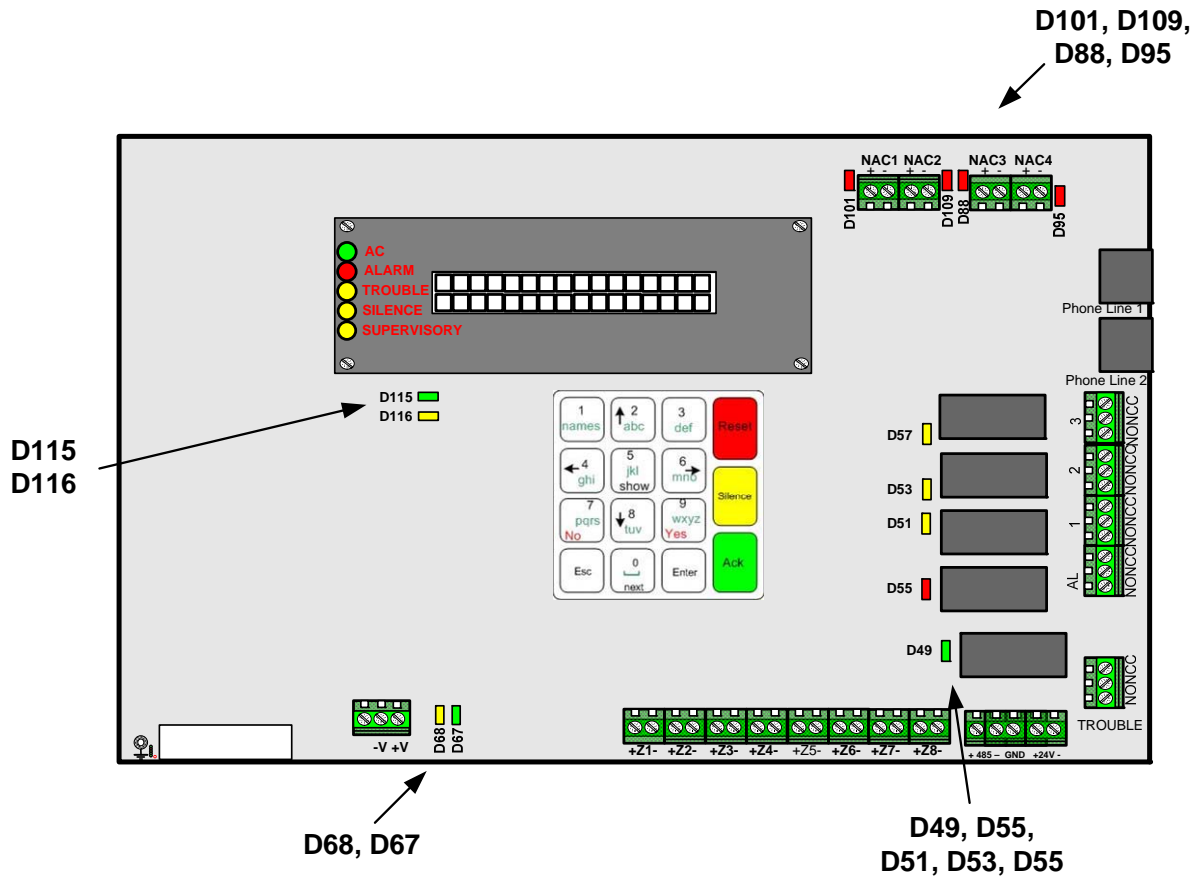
D101, D109,
D88, D95

NAC1 NAC2 NAC3 NAC4
+ - + - + - + -
D101 D109 D88 D95

AC
ALARM
TROUBLE
SILENCE
SUPERVISORY

Phone Line 1
Phone Line 2

D115
D116

D115
D116

1 names
2 abc
3 def
Reset
4 ghi
5 jkl show
6 mno
Silence
7 pqrs No
8 tuv
9 wxyz Yes
Esc
0 next
Enter
Ack

D57
D53
D51
D55
D49

3
NONCC
2
NONCC
1
NONCC
AL
NONCC

NONCC
TROUBLE

-V +V
D68 D67

+Z1- +Z2- +Z3- +Z4- +Z5- +Z6- +Z7- +Z8-
+ 485 – GND +24V -

D68, D67

D49, D55,
D51, D53, D55